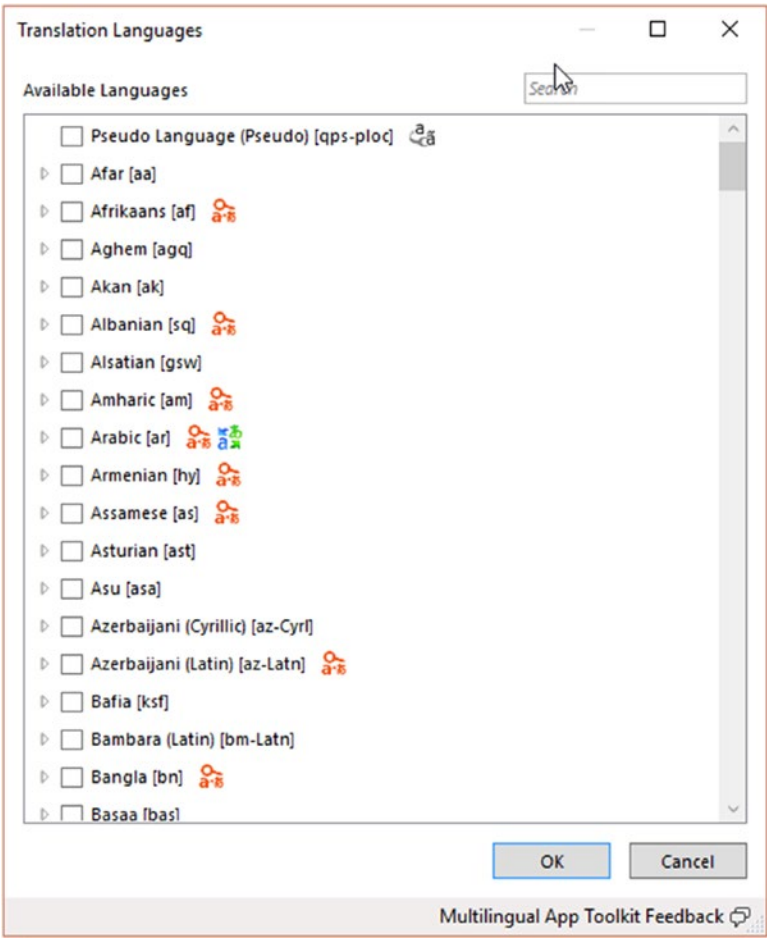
Translation Languages

Available Languages

Search

Pseudo Language (Pseudo) [qps-ploc]
Afar [aa]
Afrikaans [af]
Aghem [agq]
Akan [ak]
Albanian [sq]
Alsatian [gsw]
Amharic [am]
Arabic [ar]
Armenian [hy]
Assamese [as]
Asturian [ast]
Asu [asa]
Azerbaijani (Cyrillic) [az-Cyrl]
Azerbaijani (Latin) [az-Latn]
Bafia [ksf]
Bambara (Latin) [bm-Latn]
Bangla [bn]
Basaa [bas]

OK
Cancel

Multilingual App Toolkit Feedback